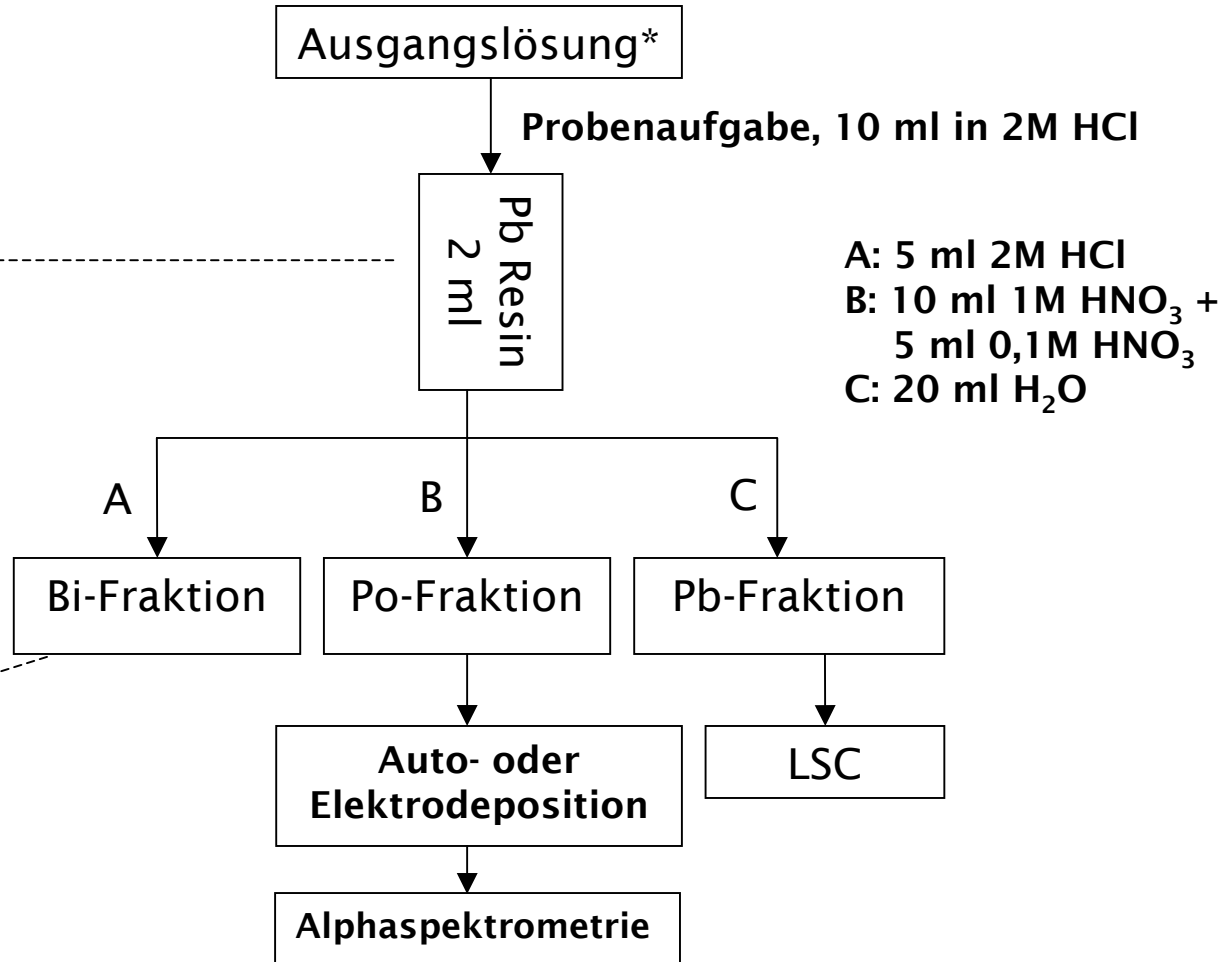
Ausgangslösung*

Probenaufgabe, 10 ml in 2M HCl

Pb Resin 2 ml

A: 5 ml 2M HCl
B: 10 ml 1M $HNO_3$ + 5 ml 0,1M $HNO_3$
C: 20 ml $H_2O$

A

B

C

Bi-Fraktion

Po-Fraktion

Pb-Fraktion

Auto- oder Elektrodeposition

LSC

Alphaspektrometrie